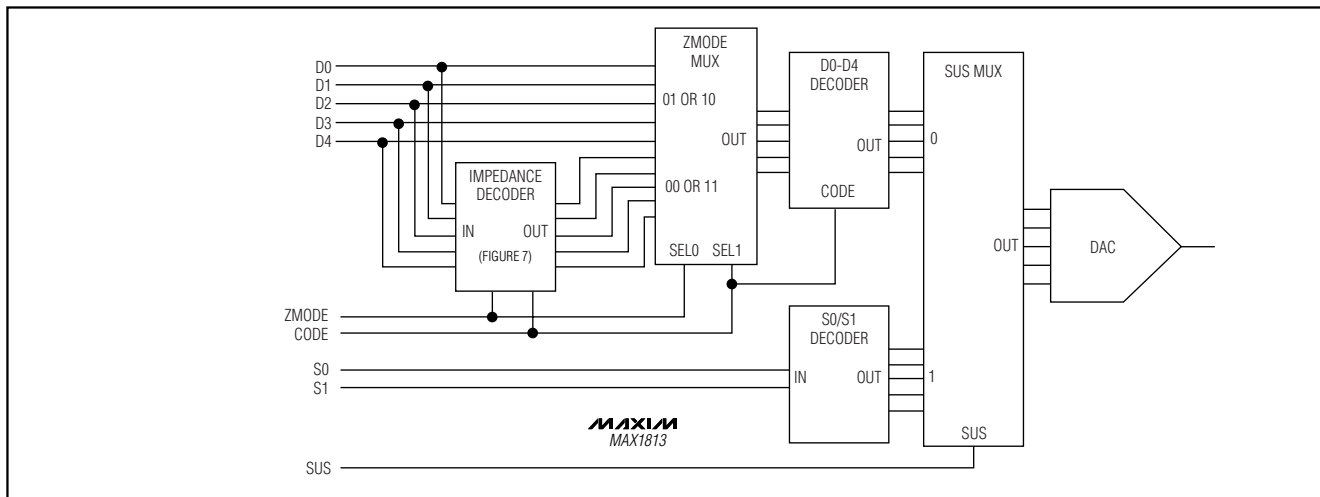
D0
D1
D2
D3
D4

ZMODE MUX
01 OR 10
OUT
00 OR 11
SEL0 SEL1

IMPEDANCE DECODER
IN
OUT
(FIGURE 7)

D0-D4 DECODER
OUT
CODE

SUS MUX
0
OUT
1
SUS

DAC

ZMODE
CODE

S0/S1 DECODER
IN
OUT

S0
S1

MAXIM
MAX1813

SUS